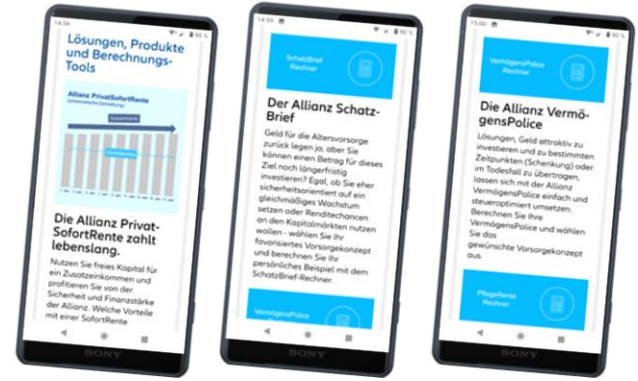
14:59

Lösungen, Produkte und Berechnungs-Tools

Allianz PrivatSofortRente

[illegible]

Die Allianz Privat-SofortRente zahlt lebenslang.

Nutzen Sie freies Kapital für ein Zusatzeinkommen und profitieren Sie von der Sicherheit und Finanzstärke der Allianz. Welche Vorteile mit einer SofortRente

SONY

14:59

SchatzBrief Rechner

Der Allianz Schatz-Brief

Geld für die Altersvorsorge zurück legen ja, aber Sie können einen Betrag für dieses Ziel noch längerfristig investieren? Egal, ob Sie eher sicherheitsorientiert auf ein gleichmäßiges Wachstum setzen oder Renditechancen an den Kapitalmärkten nutzen wollen - wählen Sie Ihr favorisiertes Vorsorgekonzept und berechnen Sie Ihr persönliches Beispiel mit dem SchatzBrief-Rechner.

VermögensPolice

SONY

15:00

VermögensPolice Rechner

Die Allianz Vermö-gensPolice

Lösungen, Geld attraktiv zu investieren und zu bestimmten Zeitpunkten (Schenkung) oder im Todesfall zu übertragen, lassen sich mit der Allianz VermögensPolice einfach und steueroptimiert umsetzen. Berechnen Sie Ihre VermögensPolice und wählen Sie das gewünschte Vorsorgekonzept aus.

PflegeRente Rechner

SONY